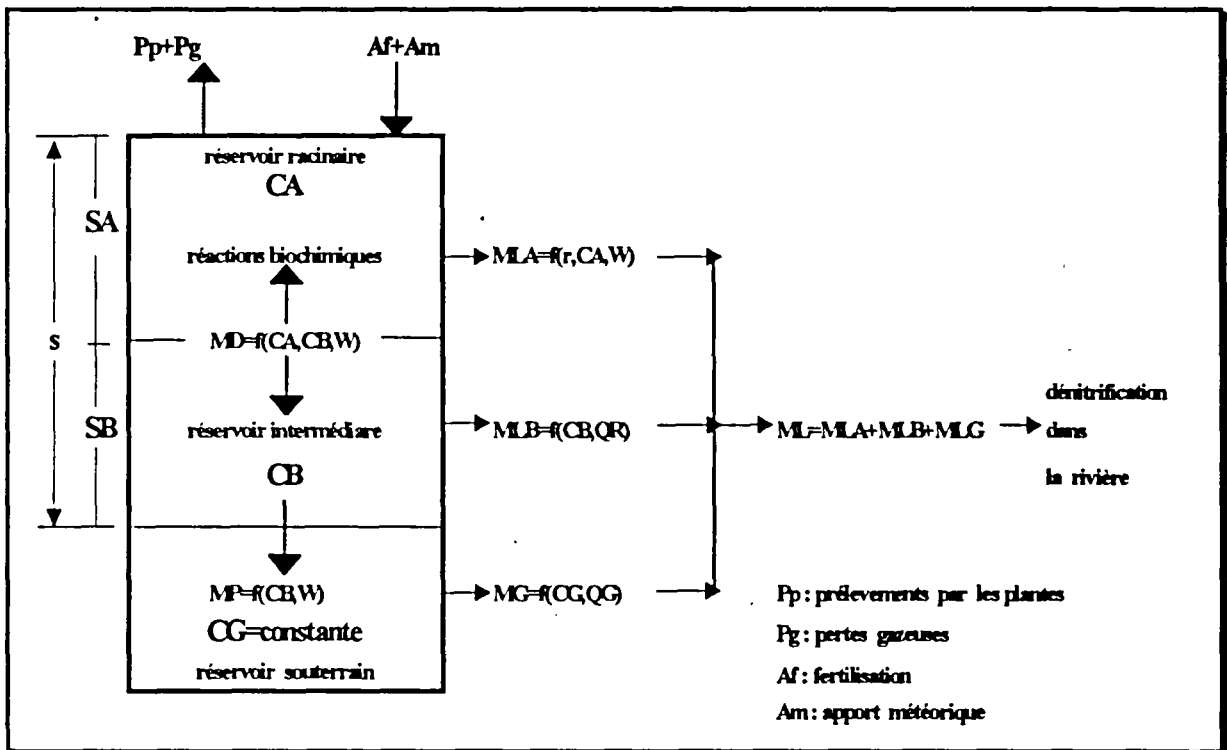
Pp+Pg

Af+Am

réservoir racinaire

CA

SA

réactions biochimiques

MLA=f(r,CA,W)

s

MD=f(CA,CB,W)

SB

réservoir intermédiare

MLB=f(CB,QR)

ML=MLA+MLB+MLG

dénitrification dans la rivière

CB

MP=f(CB,W)

MG=f(CG,QG)

CG=constante

réservoir souterrain

Pp : prélevements par les plantes

Pg : pertes gazeuses

Af : fertilisation

Am : apport météorique